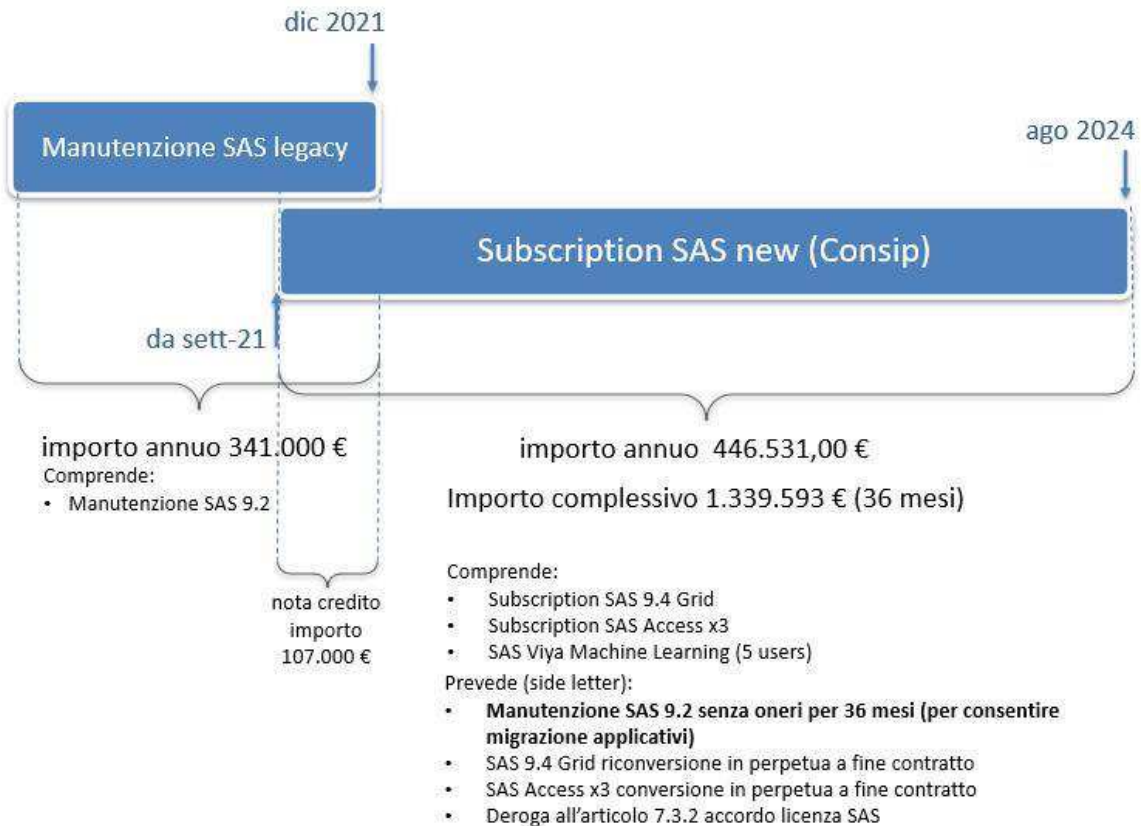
dic 2021

Manutenzione SAS legacy

ago 2024

Subscription SAS new (Consip)

da sett-21

importo annuo 341.000 €

Comprende:

- Manutenzione SAS 9.2

importo annuo 446.531,00 €

Importo complessivo 1.339.593 € (36 mesi)

nota credito importo 107.000 €

Comprende:

- Subscription SAS 9.4 Grid
- Subscription SAS Access x3
- SAS Viya Machine Learning (5 users)

Prevede (side letter):

- **Manutenzione SAS 9.2 senza oneri per 36 mesi (per consentire migrazione applicativi)**
- SAS 9.4 Grid riconversione in perpetua a fine contratto
- SAS Access x3 conversione in perpetua a fine contratto
- Deroga all'articolo 7.3.2 accordo licenza SAS